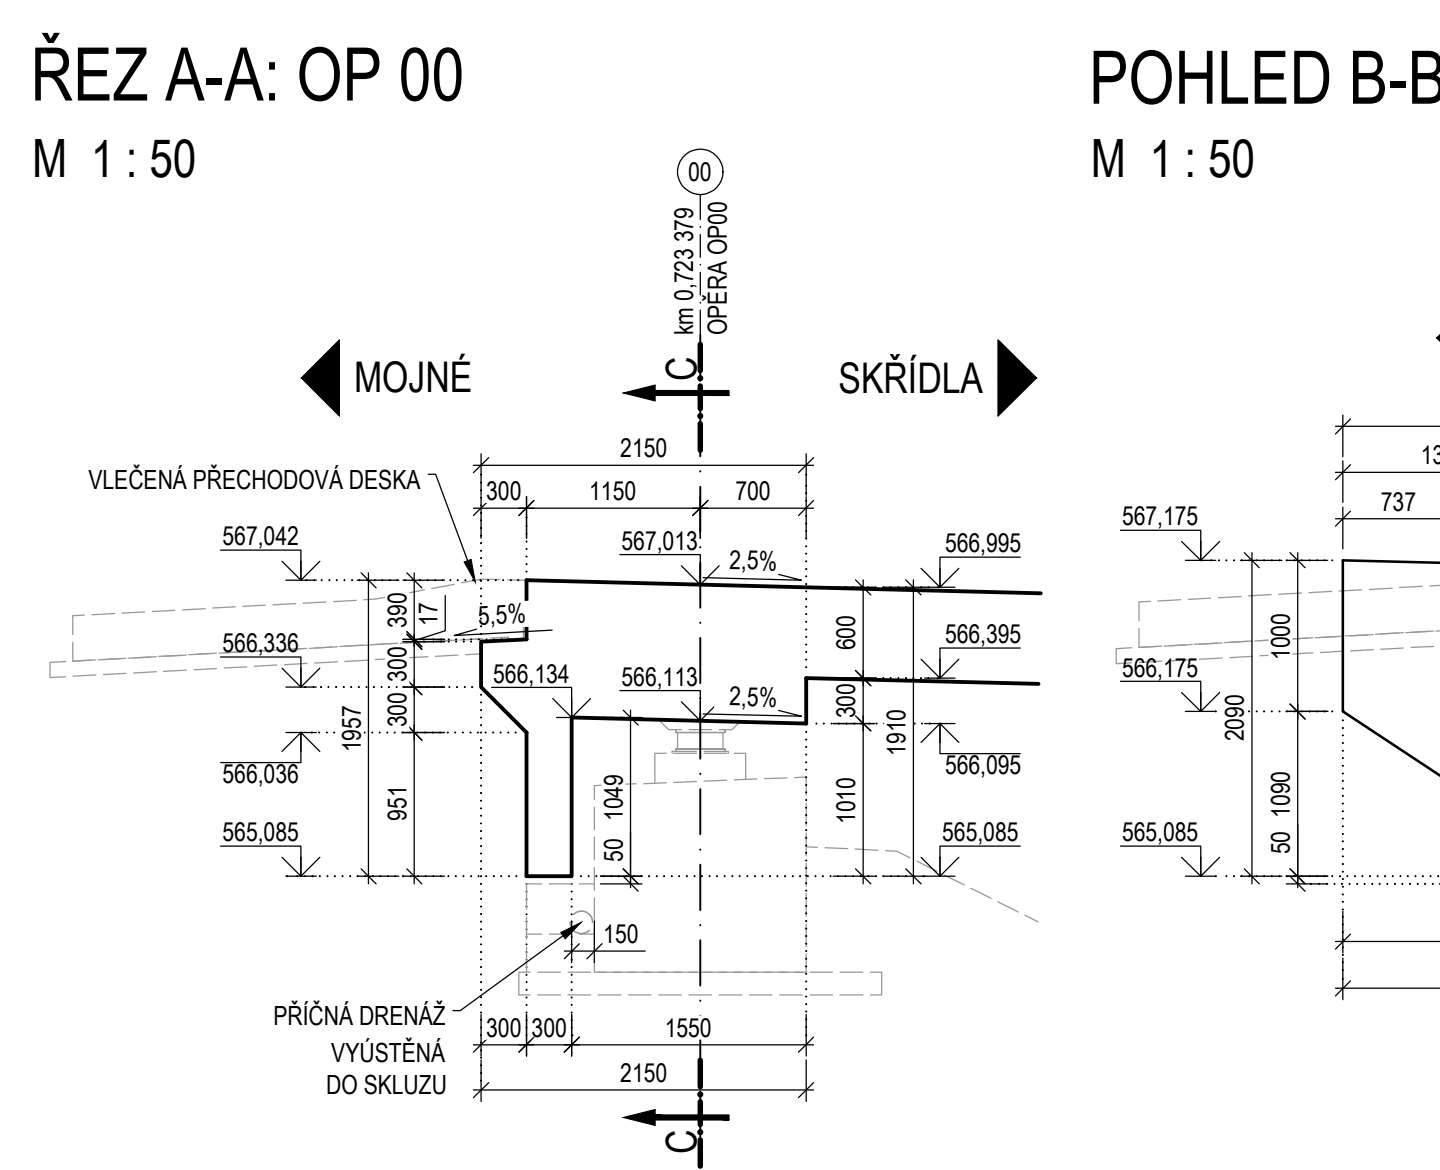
ŘEZ A-A: OP 00
M 1 : 50

00
km 0,723 379
OPĚRA OP00

MOJNÉ
C
SKŘÍDLA

2150
300
1150
700
VLEČENÁ PŘECHODOVÁ DESKA
567,042
567,013
2,5%
566,995
390
17
5,5%
600
566,395
566,336
300
300
566,134
566,113
2,5%
300
1910
1957
566,036
566,095
951
1049
1010
565,085
50
565,085
150
PŘÍČNÁ DRENÁŽ
VYÚSTĚNÁ
DO SKLUZU
300
300
1550
2150
C

POHLED B-B
M 1 : 50
13
737
567,175
1000
566,175
2090
1090
50
565,085